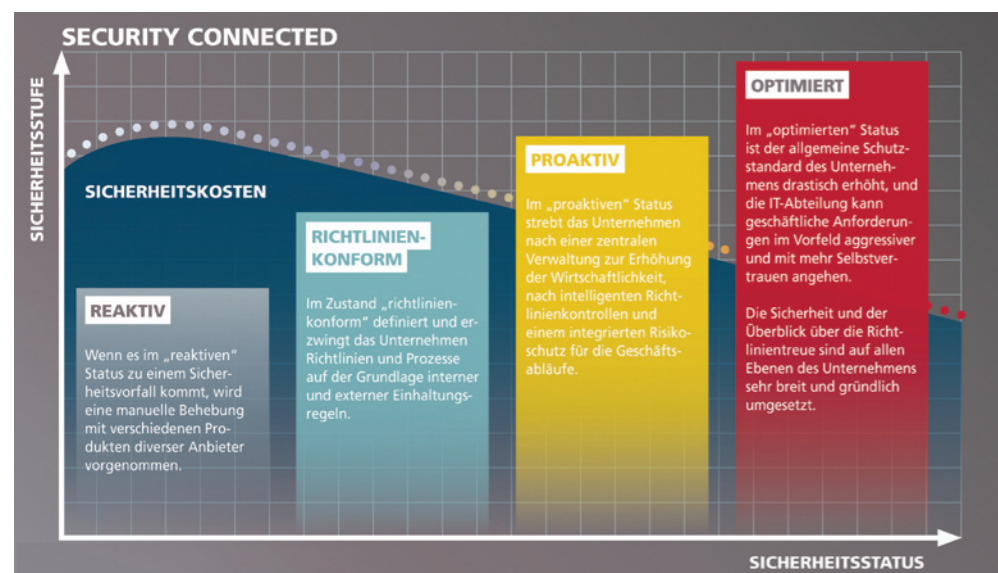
SECURITY CONNECTED

SICHERHEITSSTUFE

SICHERHEITSKOSTEN

REAKTIV

Wenn es im „reaktiven" Status zu einem Sicherheitsvorfall kommt, wird eine manuelle Behebung mit verschiedenen Produkten diverser Anbieter vorgenommen.

RICHTLINIENKONFORM

Im Zustand „richtlinienkonform" definiert und erzwingt das Unternehmen Richtlinien und Prozesse auf der Grundlage interner und externer Einhaltungsregeln.

PROAKTIV

Im „proaktiven" Status strebt das Unternehmen nach einer zentralen Verwaltung zur Erhöhung der Wirtschaftlichkeit, nach intelligenten Richtlinienkontrollen und einem integrierten Risikoschutz für die Geschäftsabläufe.

OPTIMIERT

Im „optimierten" Status ist der allgemeine Schutzstandard des Unternehmens drastisch erhöht, und die IT-Abteilung kann geschäftliche Anforderungen im Vorfeld aggressiver und mit mehr Selbstvertrauen angehen.

Die Sicherheit und der Überblick über die Richtlinientreue sind auf allen Ebenen des Unternehmens sehr breit und gründlich umgesetzt.

SICHERHEITSSTATUS